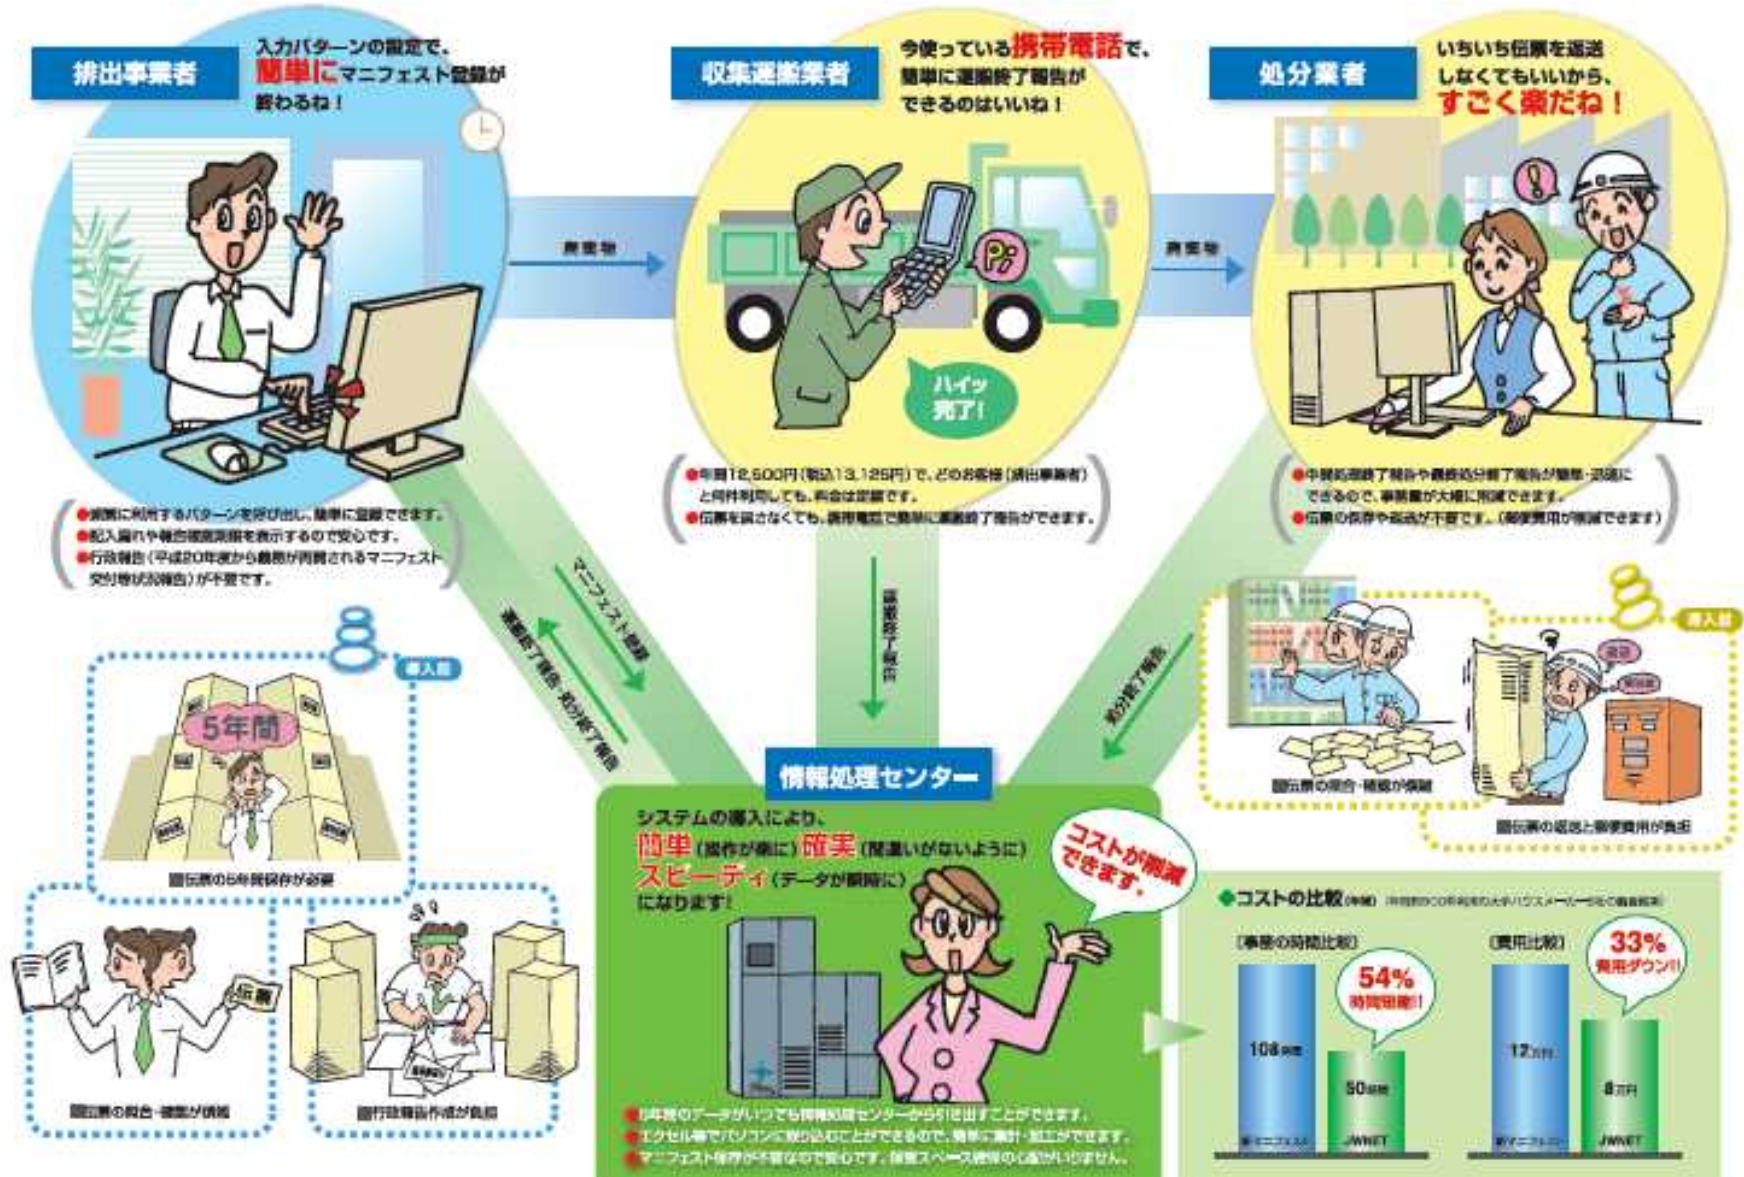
排出事業者

入力パターンの設定で、簡単にマニフェスト登録が終わるね！

●頻繁に利用するパターンを呼び出し、簡単に登録できます。
●記入漏れや報告期限期限を表示するので安心です。
●行政報告（平成20年度から義務が再開されるマニフェスト交付等状況報告）が不要です。

廃棄物

収集運搬業者

今使っている携帯電話で、簡単に運搬終了報告ができるのはいいね！

Pi

ハイッ完了！

●年額12,500円（税込13,125円）で、どのお客様（排出事業者）と何件利用しても、料金は定額です。
●伝票を回さなくても、携帯電話で簡単に運搬終了報告ができます。

廃棄物

処分業者

いちいち伝票を返送しなくてもいいから、すごく楽だね！

●中間処理終了報告や最終処分終了報告が簡単・迅速にできるので、事務量が大幅に削減できます。
●伝票の保存や返送が不要です。（郵便費用が削減できます）

マニフェスト登録

運搬終了報告・処分終了報告

運搬終了報告

処分終了報告

導入前

5年間

紙伝票の5年間保存が必要

紙伝票の照合・確認が煩雑

伝票

紙行政報告作成が負担

導入前

紙伝票の照合・確認が煩雑

紙伝票の返送と郵便費用が負担

情報処理センター

システムの導入により、
簡単（操作が楽に）確実（間違いがないように）
スピーディ（データが瞬時に）
になります！

コストが削減できます。

●5年間のデータがいつでも情報処理センターから引き出すことができます。
●エクセル等でパソコンに取り込むことができるので、簡単に集計・加工ができます。
●マニフェスト保存が不要なので安心です。保管スペース確保の心配がいりません。

◆コストの比較（年間）

［事務の時間比較］

54% 時間短縮!!

108時間

50時間

紙マニフェスト

JWNET

［費用比較］

33% 費用ダウン!!

12万円

8万円

紙マニフェスト

JWNET